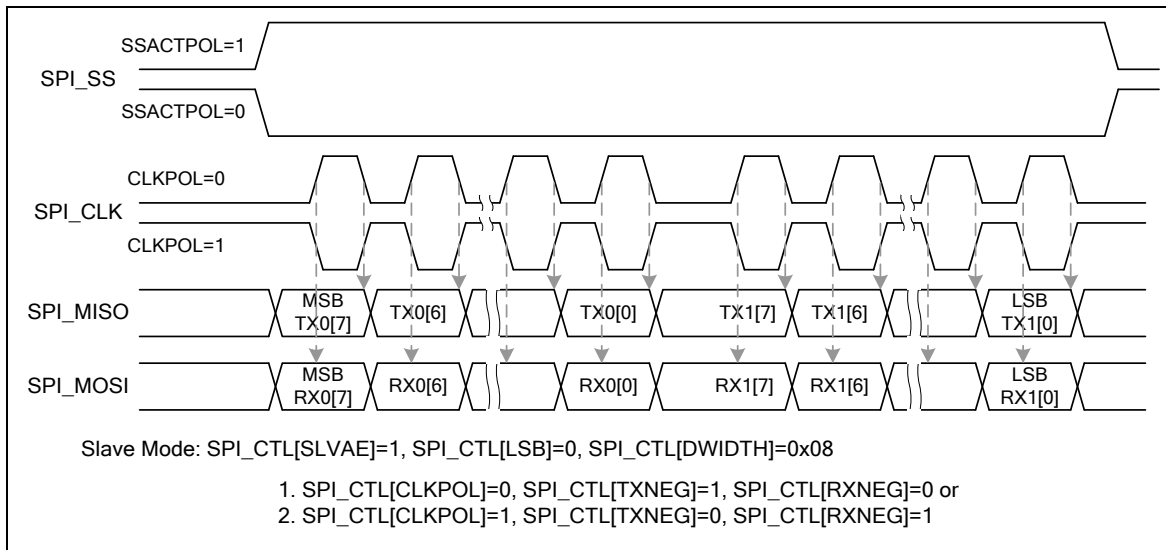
SSACTPOL=1

SPI_SS

SSACTPOL=0

CLKPOL=0

SPI_CLK

CLKPOL=1

SPI_MISO

MSB TX0[7]

TX0[6]

TX0[0]

TX1[7]

TX1[6]

LSB TX1[0]

SPI_MOSI

MSB RX0[7]

RX0[6]

RX0[0]

RX1[7]

RX1[6]

LSB RX1[0]

Slave Mode: SPI_CTL[SLVAE]=1, SPI_CTL[LSB]=0, SPI_CTL[DWIDTH]=0x08

1. SPI_CTL[CLKPOL]=0, SPI_CTL[TXNEG]=1, SPI_CTL[RXNEG]=0 or
2. SPI_CTL[CLKPOL]=1, SPI_CTL[TXNEG]=0, SPI_CTL[RXNEG]=1